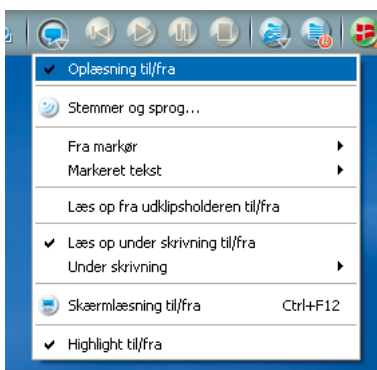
✔ Oplæsning til/fra

Stemmer og sprog...

Fra markør ▸
Markeret tekst ▸

Læs op fra udklipsholderen til/fra

✔ Læs op under skrivning til/fra
Under skrivning ▸

Skærmlæsning til/fra Ctrl+F12

✔ Highlight til/fra